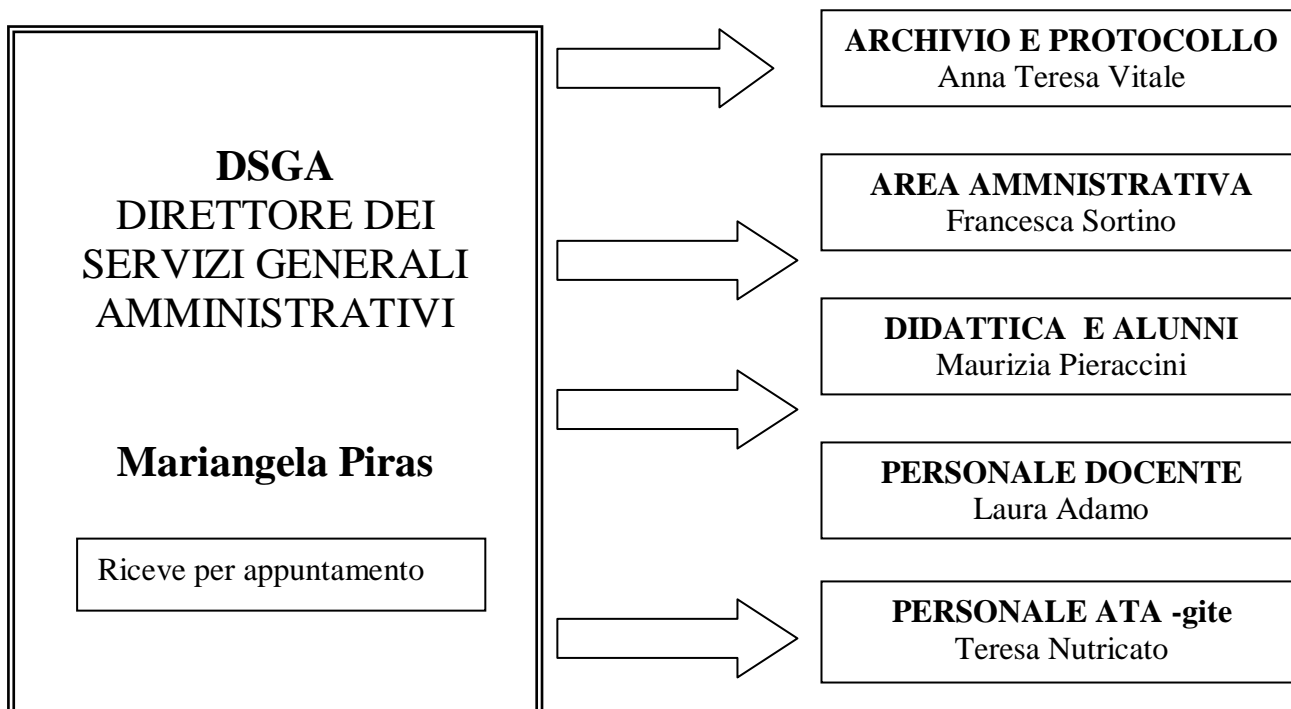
DSGA
DIRETTORE DEI SERVIZI GENERALI AMMINISTRATIVI

Mariangela Piras

Riceve per appuntamento

ARCHIVIO E PROTOCOLLO
Anna Teresa Vitale

AREA AMMNISTRATIVA
Francesca Sortino

DIDATTICA E ALUNNI
Maurizia Pieraccini

PERSONALE DOCENTE
Laura Adamo

PERSONALE ATA -gite
Teresa Nutricato